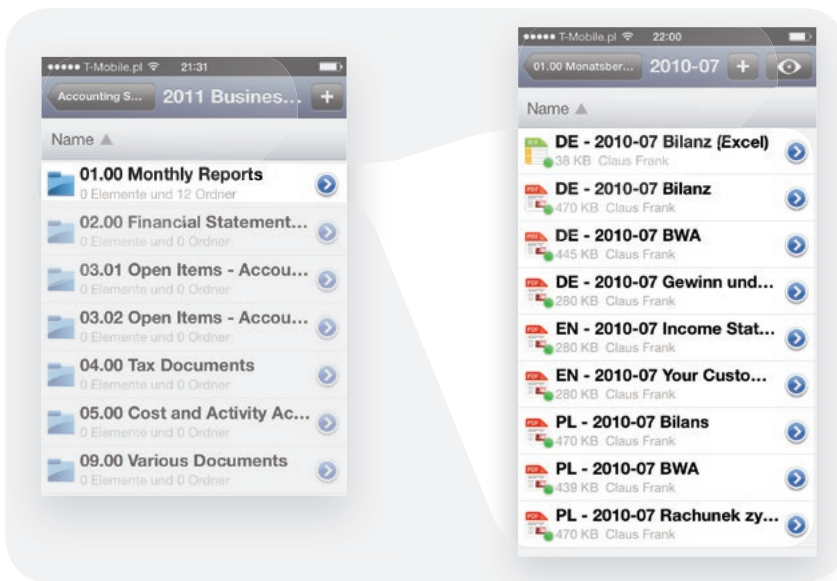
••••• T-Mobile.pl 21:31

Accounting S...

2011 Business...

+

Name ▲

01.00 Monthly Reports
0 Elemente und 12 Ordner

02.00 Financial Statement...
0 Elemente und 0 Ordner

03.01 Open Items - Accou...
0 Elemente und 0 Ordner

03.02 Open Items - Accou...
0 Elemente und 0 Ordner

04.00 Tax Documents
0 Elemente und 0 Ordner

05.00 Cost and Activity Ac...
0 Elemente und 0 Ordner

09.00 Various Documents
0 Elemente und 0 Ordner

••••• T-Mobile.pl 22:00

01.00 Monatsber...

2010-07

+

Name ▲

DE - 2010-07 Bilanz (Excel)
38 KB Claus Frank

DE - 2010-07 Bilanz
470 KB Claus Frank

DE - 2010-07 BWA
445 KB Claus Frank

DE - 2010-07 Gewinn und...
280 KB Claus Frank

EN - 2010-07 Income Stat...
280 KB Claus Frank

EN - 2010-07 Your Custo...
280 KB Claus Frank

PL - 2010-07 Bilans
470 KB Claus Frank

PL - 2010-07 BWA
439 KB Claus Frank

PL - 2010-07 Rachunek zy...
470 KB Claus Frank